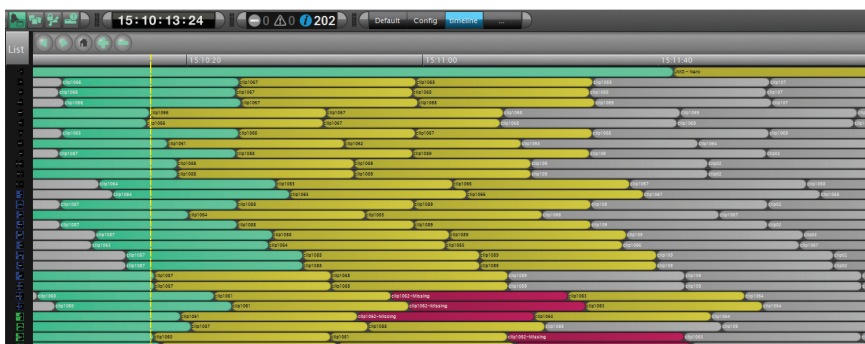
15:10:13:24
0 0 202
Default Config Timeline ...
List
15:10:20
15:11:00
15:11:40
LIVE - Nano
clip1066 clip1067 clip1068 clip107
clip1066 clip1067 clip1063 clip1062 clip107
clip1066 clip1067 clip1068 clip1066 clip107
clip1066 clip1067 clip1068 clip106
clip1068 clip1067 clip1068 clip1068
clip1063 clip1065 clip1067 clip1068 clip1068
clip1061 clip1062 clip1064 clip1064
clip1067 clip1068 clip1068 clip1069 clip106 clip03
clip1068 clip1068 clip106 clip03
clip1068 clip1069 clip106 clip03
clip1064 clip1061 clip1063 clip1067 clip1068
clip1064 clip1063 clip1064 clip1061 clip1068
clip1067 clip1068 clip1069 clip106 clip03
clip1064 clip1063 clip1066 clip1067
clip1067 clip1068 clip1069 clip106 clip03
clip1067 clip1068 clip1069 clip106 clip03
clip1063 clip1064 clip1065 clip1066 clip1067
clip1067 clip1068 clip1069 clip106 clip03
clip1067 clip1068 clip1069 clip106 clip03
clip1067 clip1068 clip1069 clip106
clip1067 clip1068 clip1069 clip106
clip1065 clip1061 clip1062-Missing clip1063 clip1064
clip1065 clip1061 clip1062-Missing clip1063 clip1064
clip1061 clip1062-Missing clip1063 clip1064
clip1067 clip1068 clip1068 clip106
clip1060 clip1061 clip1062-Missing clip1063